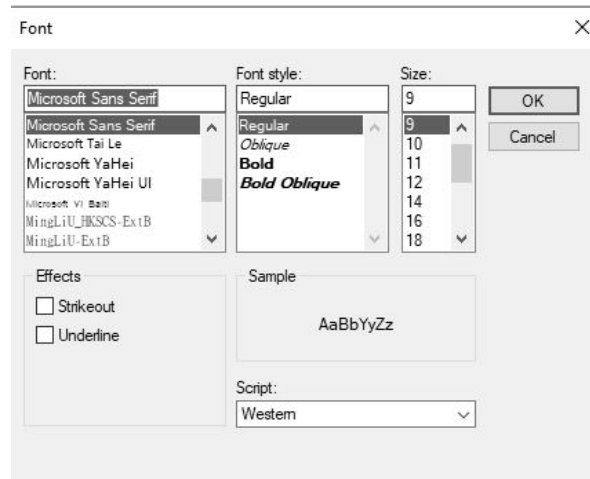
Font

Font:
Microsoft Sans Serif
Microsoft Sans Serif
Microsoft Tai Le
Microsoft YaHei
Microsoft YaHei UI
Microsoft Yi Baiti
MingLiU_HKSCS-ExtB
MingLiU-ExtB

Font style:
Regular
Regular
Oblique
Bold
Bold Oblique

Size:
9
9
10
11
12
14
16
18

OK
Cancel

Effects
Strikeout
Underline

Sample
AaBbYyZz

Script:
Western